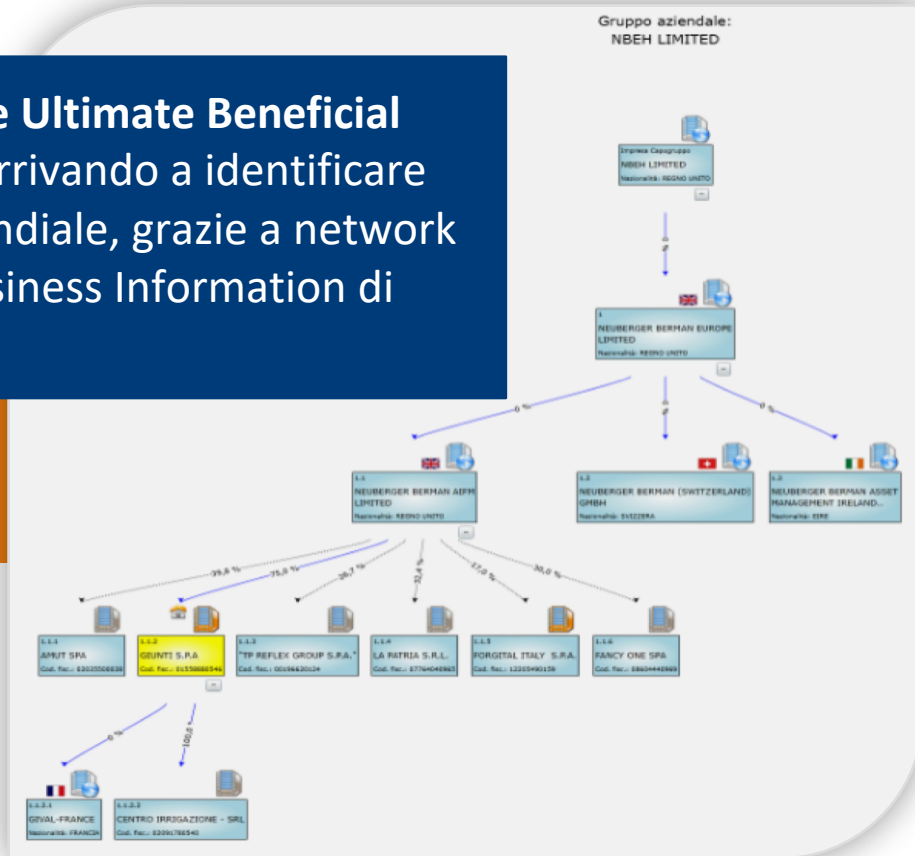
e Ultimate Beneficial
rrivando a identificare
ndiale, grazie a network
siness Information di

Gruppo aziendale:
NBEH LIMITED

Impresa Capogruppo
NBEH LIMITED
Nazionalità: REGNO UNITO

0 %

1
NEUBERGER BERMAN EUROPE LIMITED
Nazionalità: REGNO UNITO

0 %

0 %

0 %

1.1
NEUBERGER BERMAN AIFM LIMITED
Nazionalità: REGNO UNITO

1.2
NEUBERGER BERMAN (SWITZERLAND) GMBH
Nazionalità: SVIZZERA

1.3
NEUBERGER BERMAN ASSET MANAGEMENT IRELAND..
Nazionalità: EIRE

39,8 %

75,0 %

38,7 %

32,4 %

17,0 %

30,0 %

1.1.1
AMUT SPA
Cod. fisc.: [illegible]

1.1.2
GIUNTI S.P.A
Cod. fisc.: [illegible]

1.1.3
"TP REFLEX GROUP S.P.A."
Cod. fisc.: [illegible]

1.1.4
LA PATRIA S.R.L.
Cod. fisc.: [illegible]

1.1.5
FORGITAL ITALY S.P.A.
Cod. fisc.: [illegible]

1.1.6
FANCY ONE SPA
Cod. fisc.: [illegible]

0 %

100,0 %

1.1.2.1
GIVAL-FRANCE
Nazionalità: FRANCIA

1.1.2.2
CENTRO IRRIGAZIONE - SRL
Cod. fisc.: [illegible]